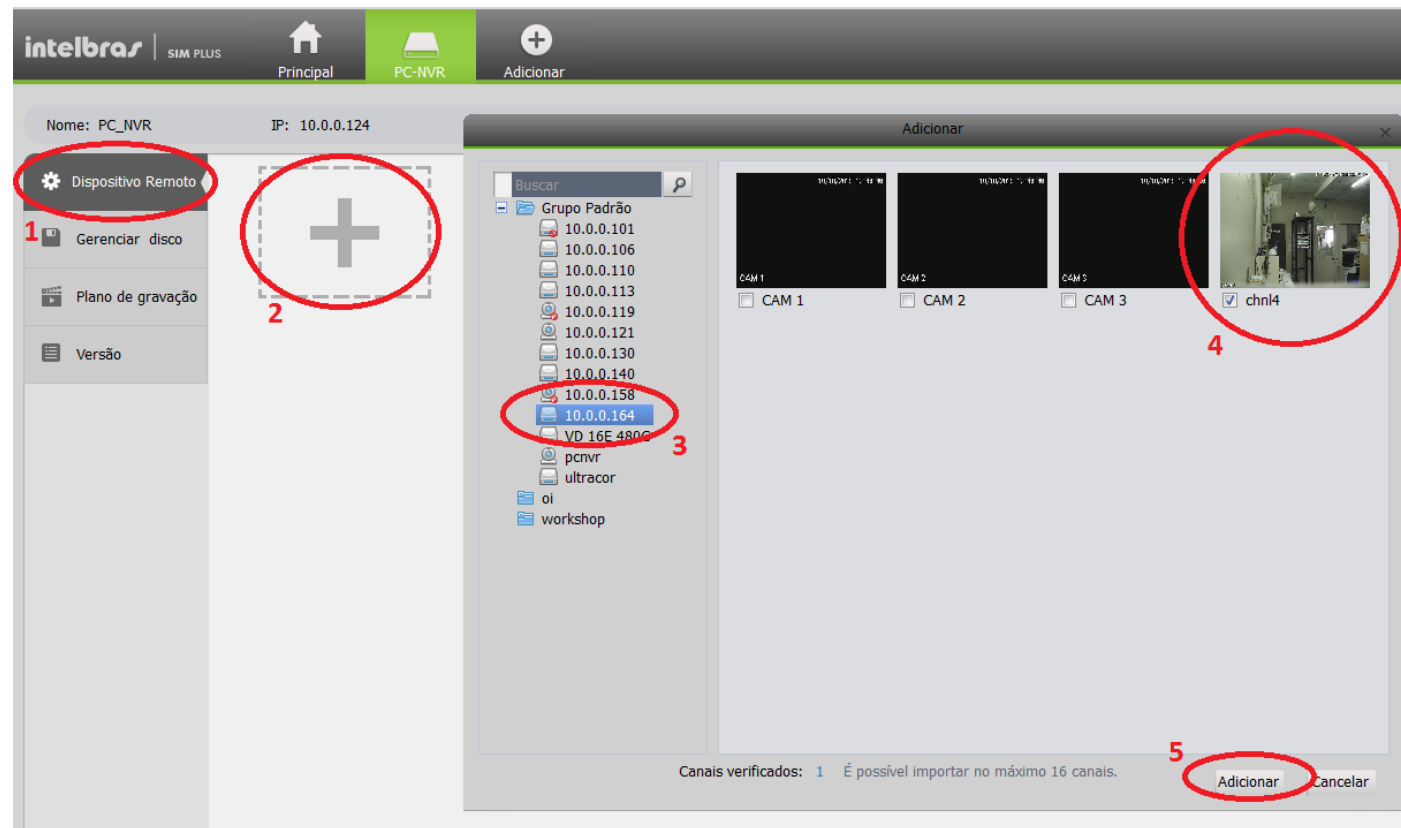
intelbras | SIM PLUS

Principal PC-NVR Adicionar

Nome: PC_NVR IP: 10.0.0.124

Dispositivo Remoto
1
Gerenciar disco
Plano de gravação
Versão

2

Adicionar

Buscar
Grupo Padrão
10.0.0.101
10.0.0.106
10.0.0.110
10.0.0.113
10.0.0.119
10.0.0.121
10.0.0.130
10.0.0.140
10.0.0.158
10.0.0.164
VD 16E 480C
pcnvr
ultracor
oi
workshop

3

CAM 1
CAM 1
CAM 2
CAM 2
CAM 3
CAM 3
chnl4

4

Canais verificados: 1 É possível importar no máximo 16 canais.

5

Adicionar Cancelar